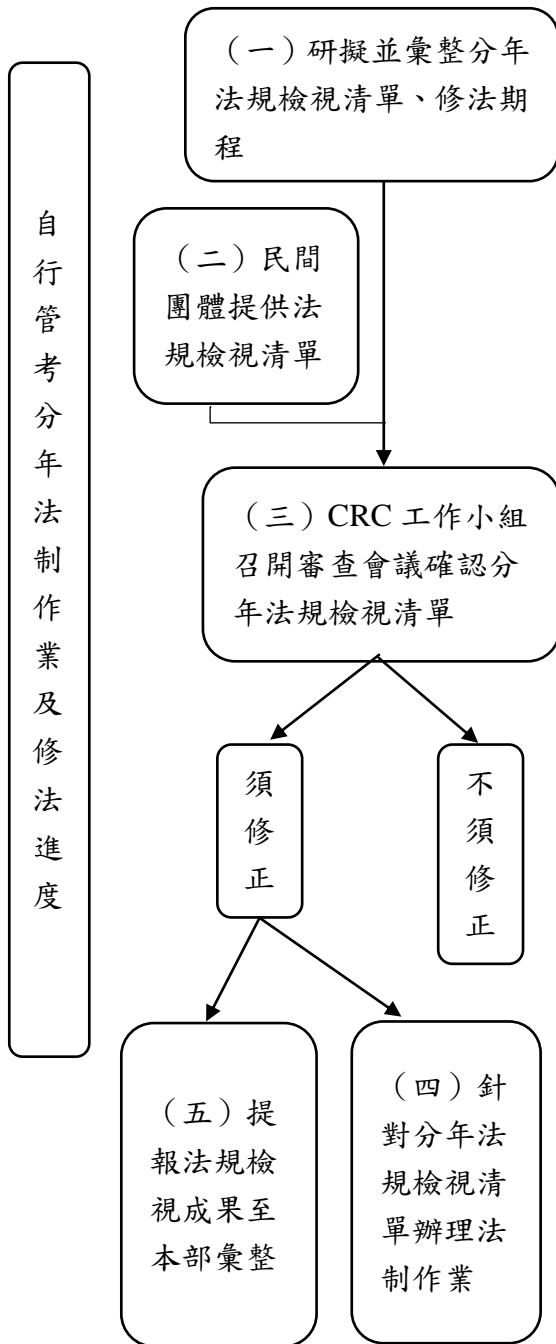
自行管考分年法制作業及修法進度

（一）研擬並彙整分年法規檢視清單、修法期程

（二）民間團體提供法規檢視清單

（三）CRC 工作小組召開審查會議確認分年法規檢視清單

須修正

不須修正

（五）提報法規檢視成果至本部彙整

（四）針對分年法規檢視清單辦理法制作業